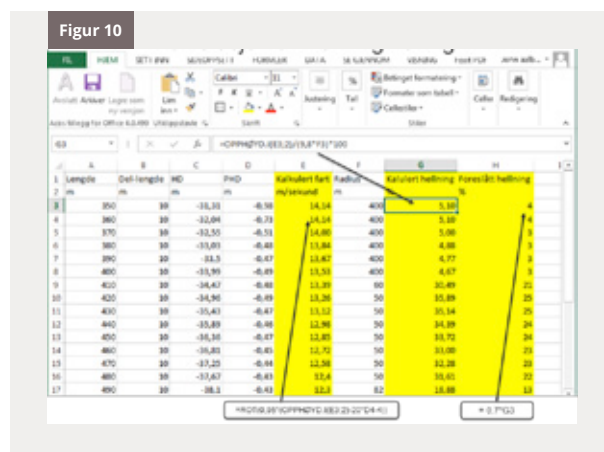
Figur 10

FIL HJEM SETT INN SIDEOPPSETT FORMLER DATA SE GJENNOM VISNING Foxit PDF

Avslutt Arkiver Lagre som ny versjon Lim inn Calibri 11 Justering Tall Betinget formatering Formater som tabell Cellestiler Celler Redigering

G3 =OPPHØYD.I(E3;2)/(9,8*F3)*100

| | A | B | C | D | E | F | G | H |
|---|---|---|---|---|---|---|---|---|
| 1 | Lengde | Del-lengde | HD | PHD | Kalkulert fart m/sekund | Radius | Kalulert helling | Foreslått helling |
| 2 | m | m | m | m | | m | % | % |
| 3 | 350 | 10 | -31,31 | -0,56 | 14,14 | 400 | 5,10 | 4 |
| 4 | 360 | 10 | -32,04 | -0,73 | 14,14 | 400 | 5,10 | 4 |
| 5 | 370 | 10 | -32,55 | -0,51 | 14,00 | 400 | 5,00 | 3 |
| 6 | 380 | 10 | -33,03 | -0,48 | 13,84 | 400 | 4,88 | 3 |
| 7 | 390 | 10 | -33,5 | -0,47 | 13,67 | 400 | 4,77 | 3 |
| 8 | 400 | 10 | -33,99 | -0,49 | 13,53 | 400 | 4,67 | 3 |
| 9 | 410 | 10 | -34,47 | -0,48 | 13,39 | 60 | 30,49 | 21 |
| 10 | 420 | 10 | -34,96 | -0,49 | 13,26 | 50 | 35,89 | 25 |
| 11 | 430 | 10 | -35,43 | -0,47 | 13,12 | 50 | 35,14 | 25 |
| 12 | 440 | 10 | -35,89 | -0,46 | 12,98 | 50 | 34,39 | 24 |
| 13 | 450 | 10 | -36,36 | -0,47 | 12,85 | 50 | 33,72 | 24 |
| 14 | 460 | 10 | -36,81 | -0,45 | 12,72 | 50 | 33,00 | 23 |
| 15 | 470 | 10 | -37,25 | -0,44 | 12,58 | 50 | 32,28 | 23 |
| 16 | 480 | 10 | -37,67 | -0,42 | 12,4 | 50 | 31,61 | 22 |
| 17 | 490 | 10 | -38,1 | -0,43 | 12,4 | 82 | 18,88 | 13 |

=ROT(0,95*(OPPHØYD.I(E2;2)-20*D4-4))

= 0,7*G3